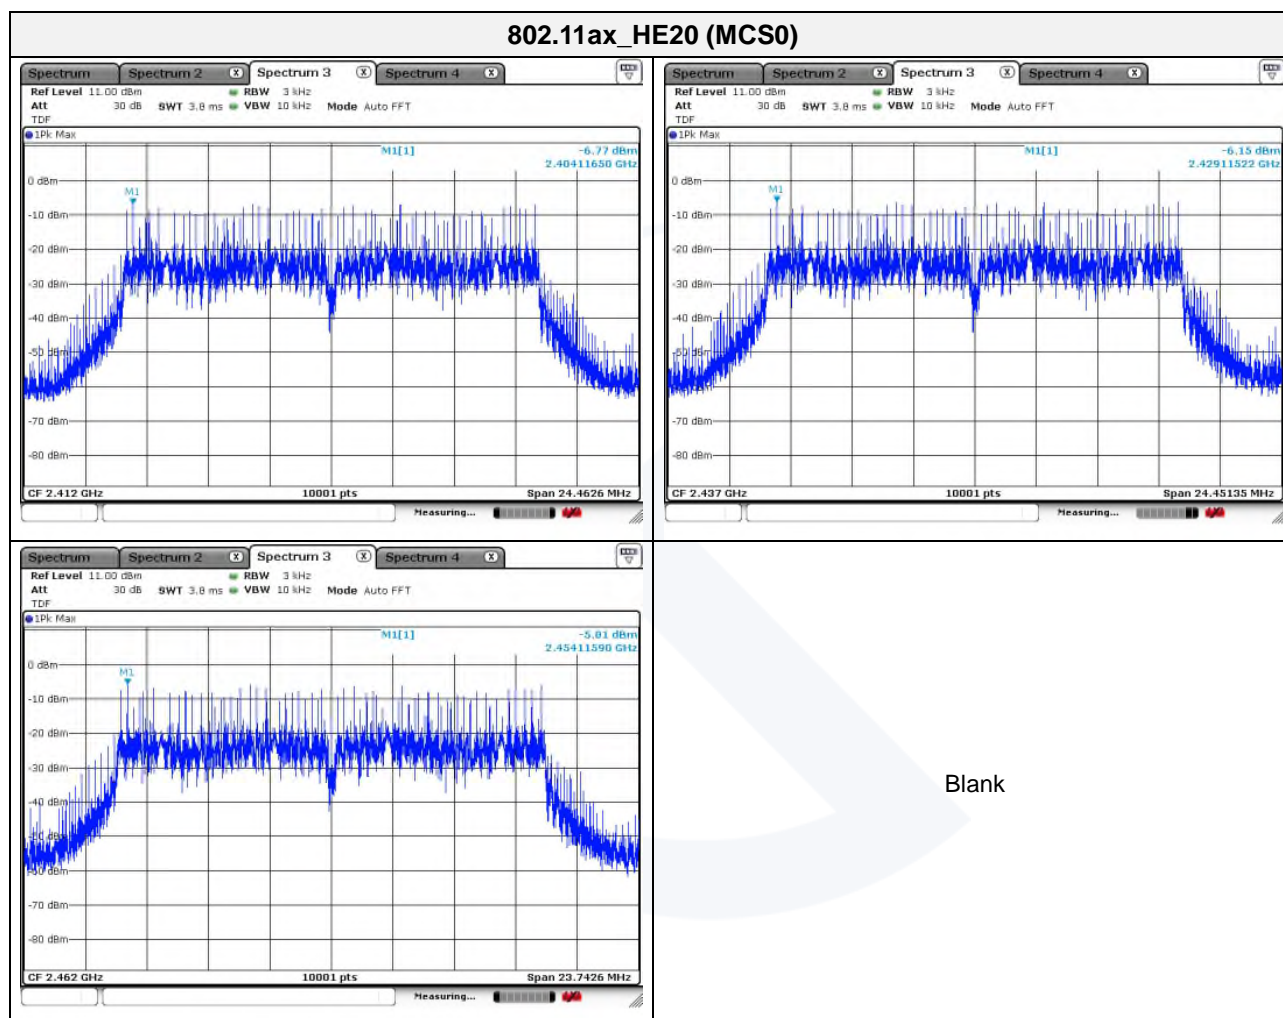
802.11ax_HE20 (MCS0)

Spectrum | Spectrum 2 | Spectrum 3 | Spectrum 4

Ref Level 11.00 dBm RBW 3 kHz
Att 30 dB SWT 3.8 ms VBW 10 kHz Mode Auto FFT
TDF
1Pk Max
M1[1] -6.77 dBm 2.40411650 GHz
M1
0 dBm
-10 dBm
-20 dBm
-30 dBm
-40 dBm
-50 dBm
-70 dBm
-80 dBm
CF 2.412 GHz 10001 pts Span 24.4626 MHz
Measuring...

Spectrum | Spectrum 2 | Spectrum 3 | Spectrum 4

Ref Level 11.00 dBm RBW 3 kHz
Att 30 dB SWT 3.8 ms VBW 10 kHz Mode Auto FFT
TDF
1Pk Max
M1[1] -6.15 dBm 2.42911522 GHz
M1
0 dBm
-10 dBm
-20 dBm
-30 dBm
-40 dBm
-50 dBm
-70 dBm
-80 dBm
CF 2.437 GHz 10001 pts Span 24.45135 MHz
Measuring...

Spectrum | Spectrum 2 | Spectrum 3 | Spectrum 4

Ref Level 11.00 dBm RBW 3 kHz
Att 30 dB SWT 3.8 ms VBW 10 kHz Mode Auto FFT
TDF
1Pk Max
M1[1] -5.01 dBm 2.45411590 GHz
M1
0 dBm
-10 dBm
-20 dBm
-30 dBm
-40 dBm
-50 dBm
-60 dBm
-70 dBm
-80 dBm
CF 2.462 GHz 10001 pts Span 23.7426 MHz
Measuring...

Blank